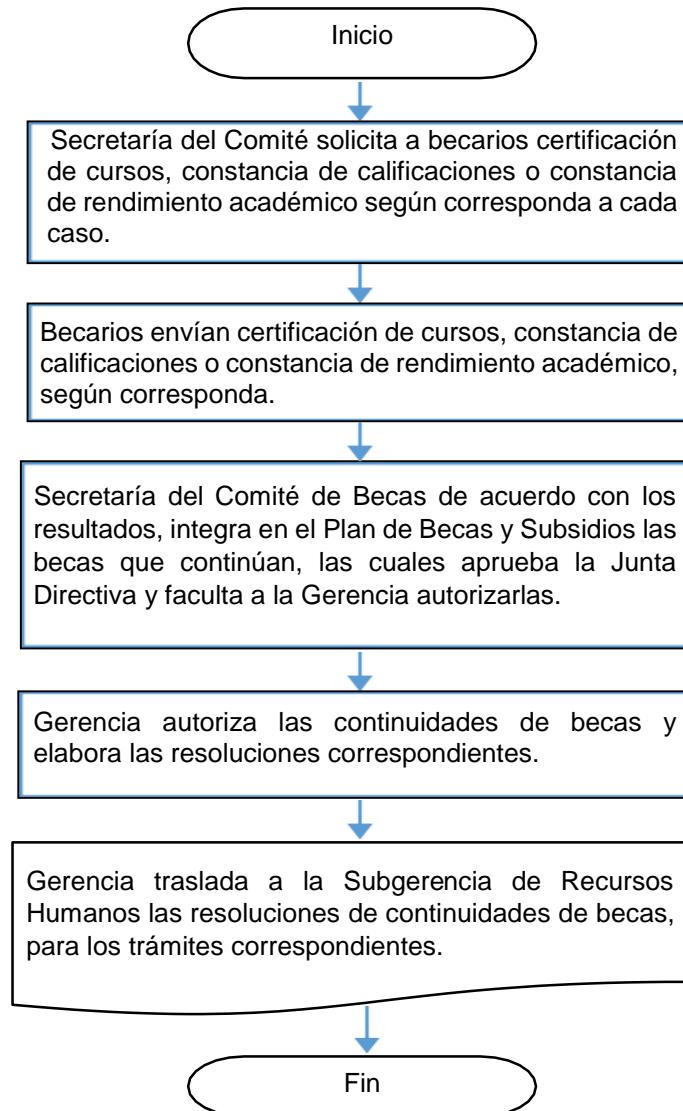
Inicio

Secretaría del Comité solicita a becarios certificación de cursos, constancia de calificaciones o constancia de rendimiento académico según corresponda a cada caso.

Becarios envían certificación de cursos, constancia de calificaciones o constancia de rendimiento académico, según corresponda.

Secretaría del Comité de Becas de acuerdo con los resultados, integra en el Plan de Becas y Subsidios las becas que continúan, las cuales aprueba la Junta Directiva y faculta a la Gerencia autorizarlas.

Gerencia autoriza las continuidades de becas y elabora las resoluciones correspondientes.

Gerencia traslada a la Subgerencia de Recursos Humanos las resoluciones de continuidades de becas, para los trámites correspondientes.

Fin